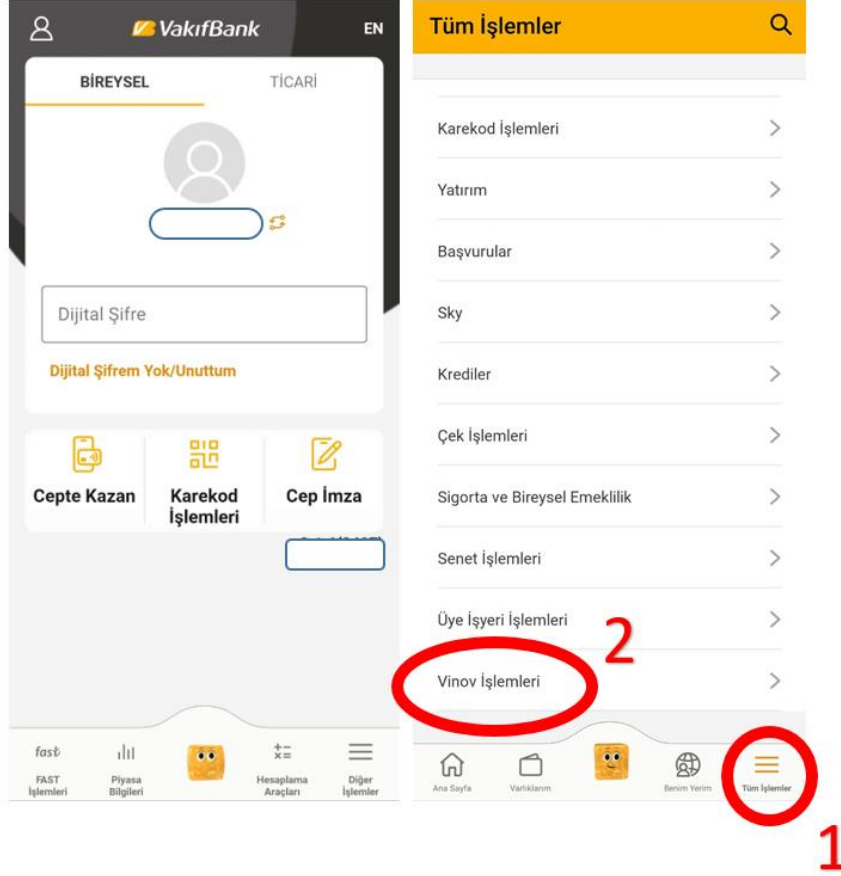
VakıfBank

EN

BİREYSEL

TİCARİ

Dijital Şifre

Dijital Şifrem Yok/Unuttum

Cepte Kazan

Karekod İşlemleri

Cep İmza

fast

FAST İşlemleri

Piyasa Bilgileri

Hesaplama Araçları

Diğer İşlemler

Tüm İşlemler

Karekod İşlemleri

Yatırım

Başvurular

Sky

Krediler

Çek İşlemleri

Sigorta ve Bireysel Emeklilik

Senet İşlemleri

Üye İşyeri İşlemleri

2

Vinov İşlemleri

Ana Sayfa

Varlıklarım

Benim Yerim

Tüm İşlemler

1